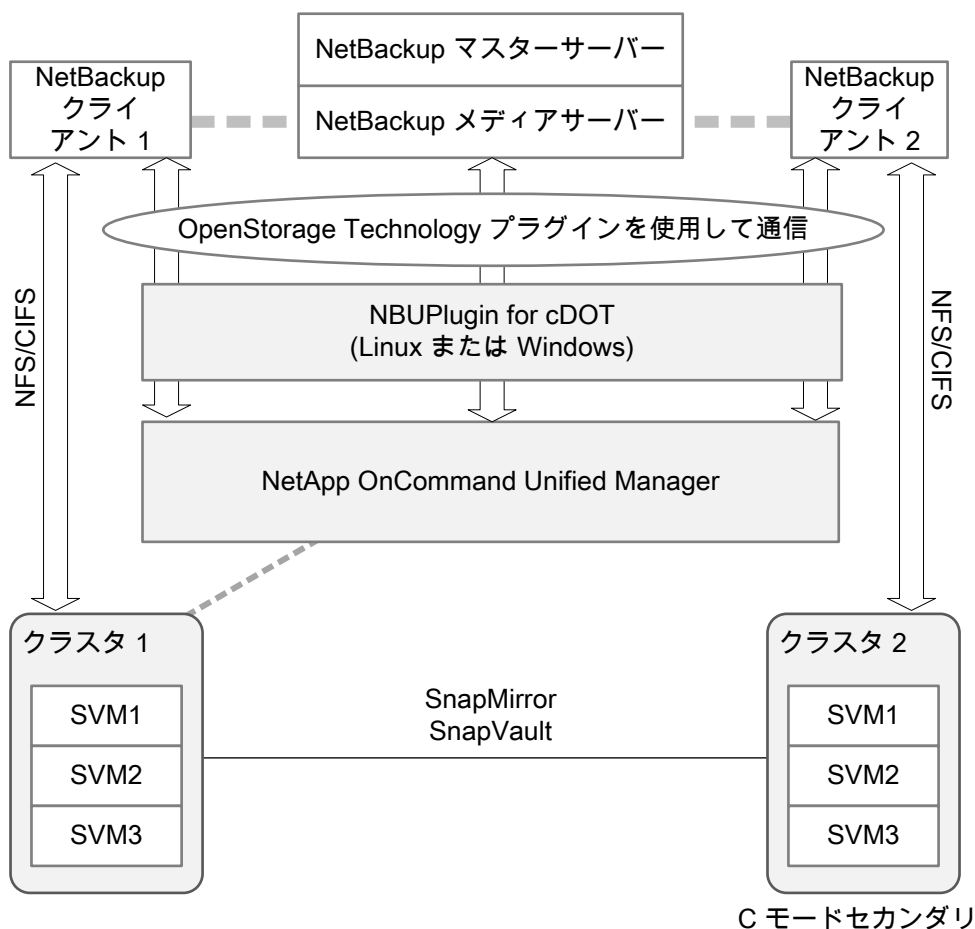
NetBackup マスターサーバー

NetBackup メディアサーバー

NetBackup クライアント 1

NetBackup クライアント 2

OpenStorage Technology プラグインを使用して通信

NFS/CIFS

NFS/CIFS

NBUPlugin for cDOT
(Linux または Windows)

NetApp OnCommand Unified Manager

クラスタ 1

SVM1
SVM2
SVM3

SnapMirror
SnapVault

クラスタ 2

SVM1
SVM2
SVM3

C モードセカンダリ